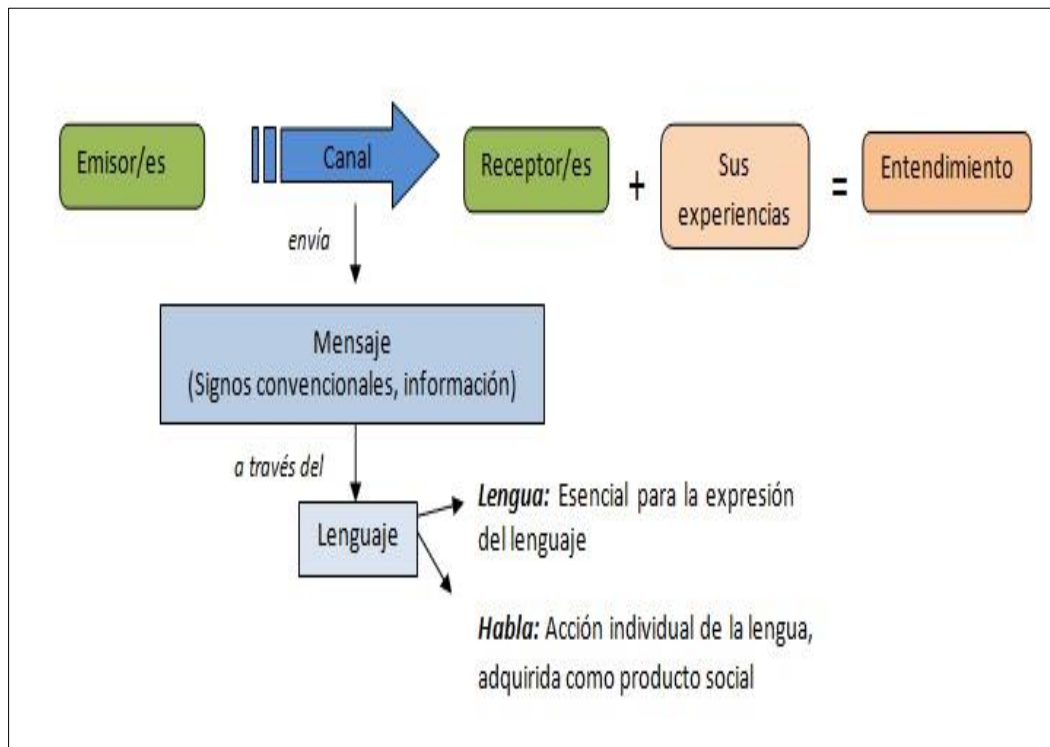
Emisor/es

Canal

Receptor/es

+

Sus experiencias

=

Entendimiento

envía

Mensaje
(Signos convencionales, información)

a través del

Lenguaje

***Lengua:*** Esencial para la expresión del lenguaje

***Habla:*** Acción individual de la lengua, adquirida como producto social